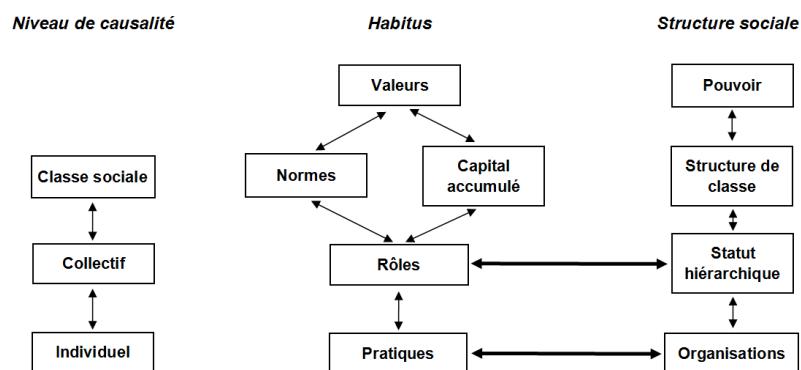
Niveau de causalité

Classe sociale

Collectif

Individuel

Habitus

Valeurs

Normes

Capital accumulé

Rôles

Pratiques

Structure sociale

Pouvoir

Structure de classe

Statut hiérarchique

Organisations